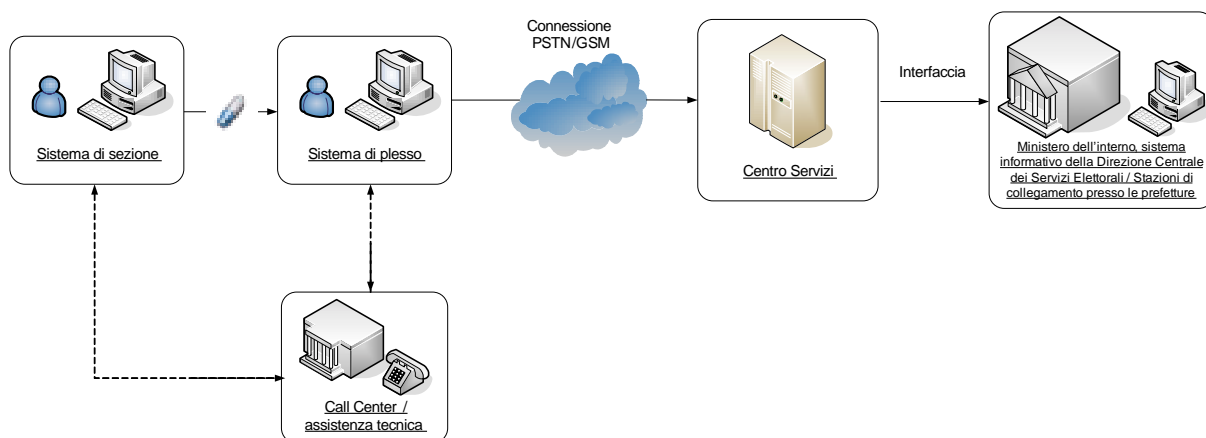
Sistema di sezione

Sistema di plesso

Connessione PSTN/GSM

Centro Servizi

Interfaccia

Ministero dell'interno, sistema informativo della Direzione Centrale dei Servizi Elettorali / Stazioni di collegamento presso le prefetture

Call Center / assistenza tecnica